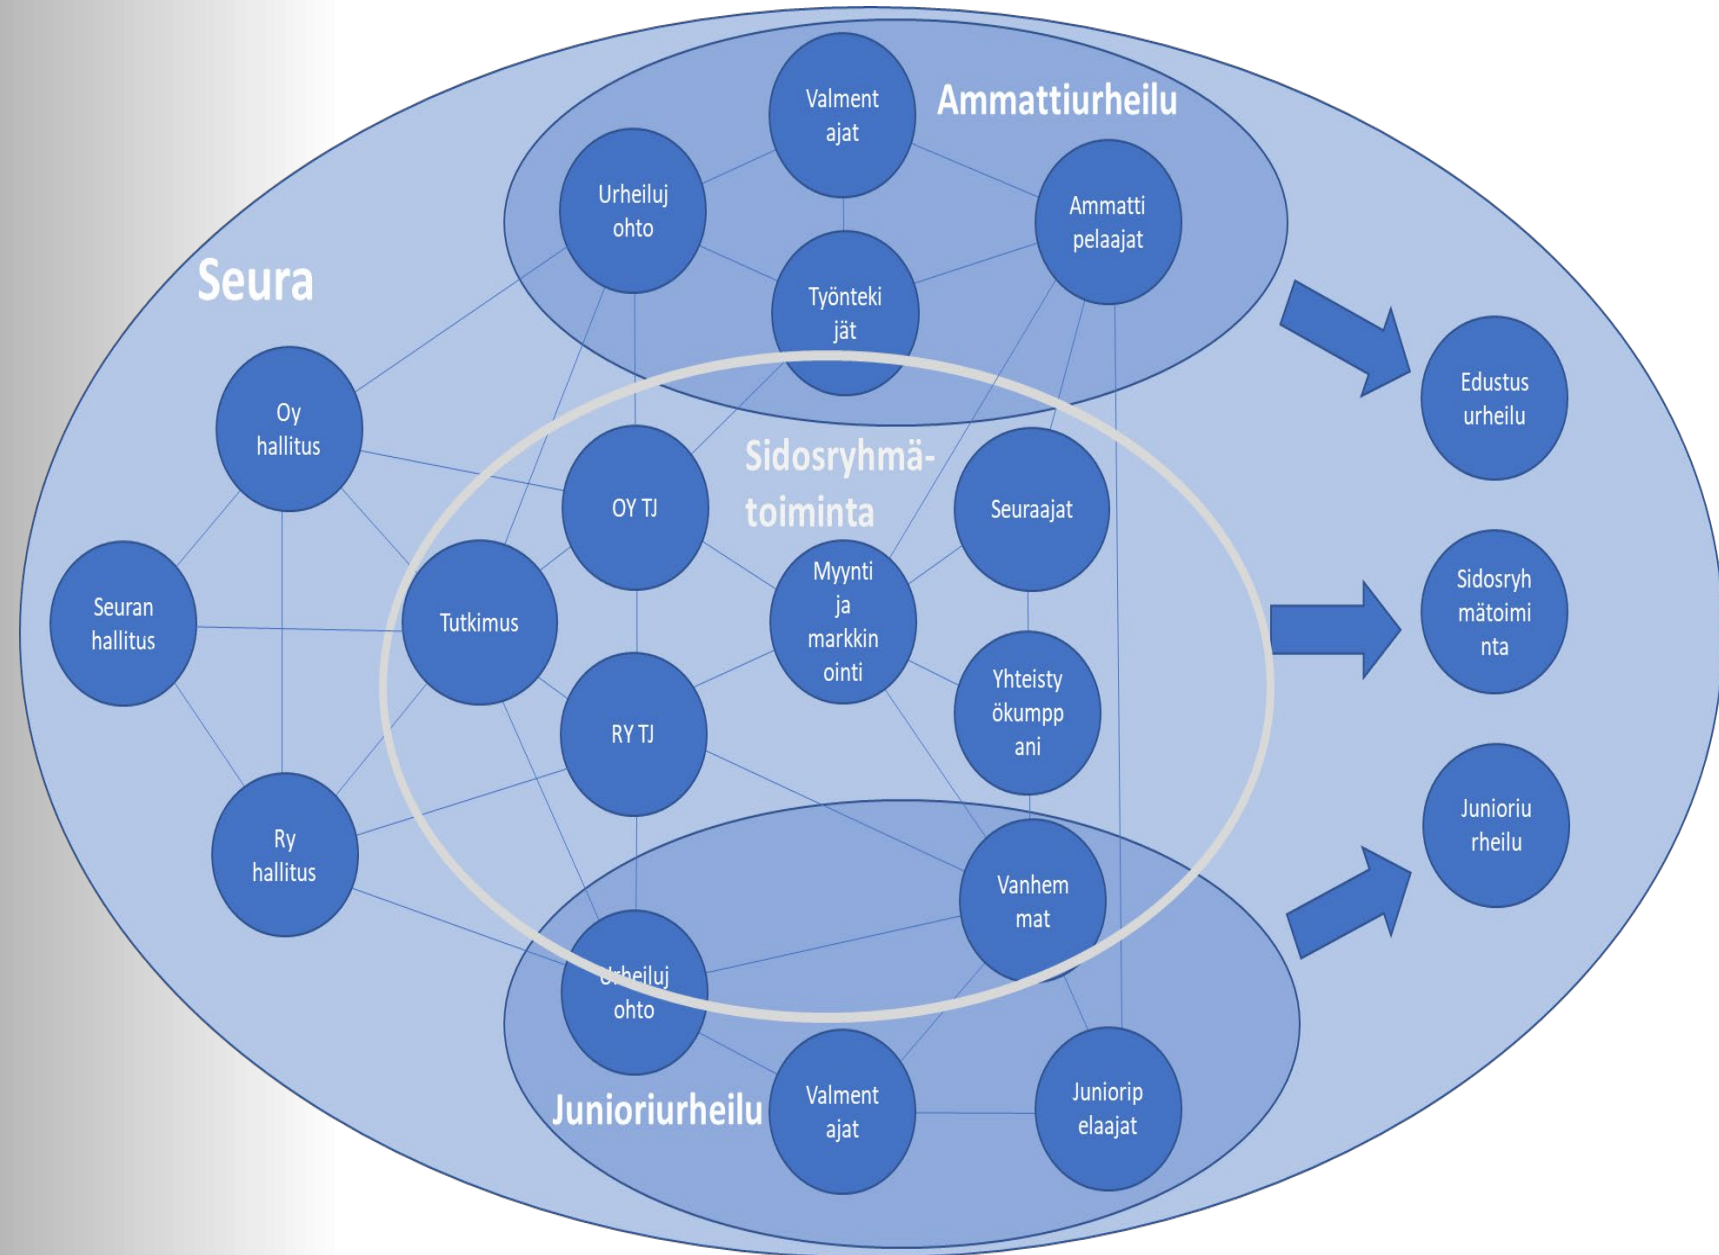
Valmentajat

Ammattiurheilu

Urheilujohto

Ammattipelaajat

Seura

Työntekijät

Edustusurheilu

Oy hallitus

Sidosryhmätoiminta

OY TJ

Seuraajat

Myynti ja markkinointi

Seuran hallitus

Tutkimus

Sidosryhmätoiminta

Yhteistyökumppani

RY TJ

Junioriurheilu

Ry hallitus

Vanhemmat

Urheilujohto

Junioriurheilu

Valmentajat

Junioripelaajat